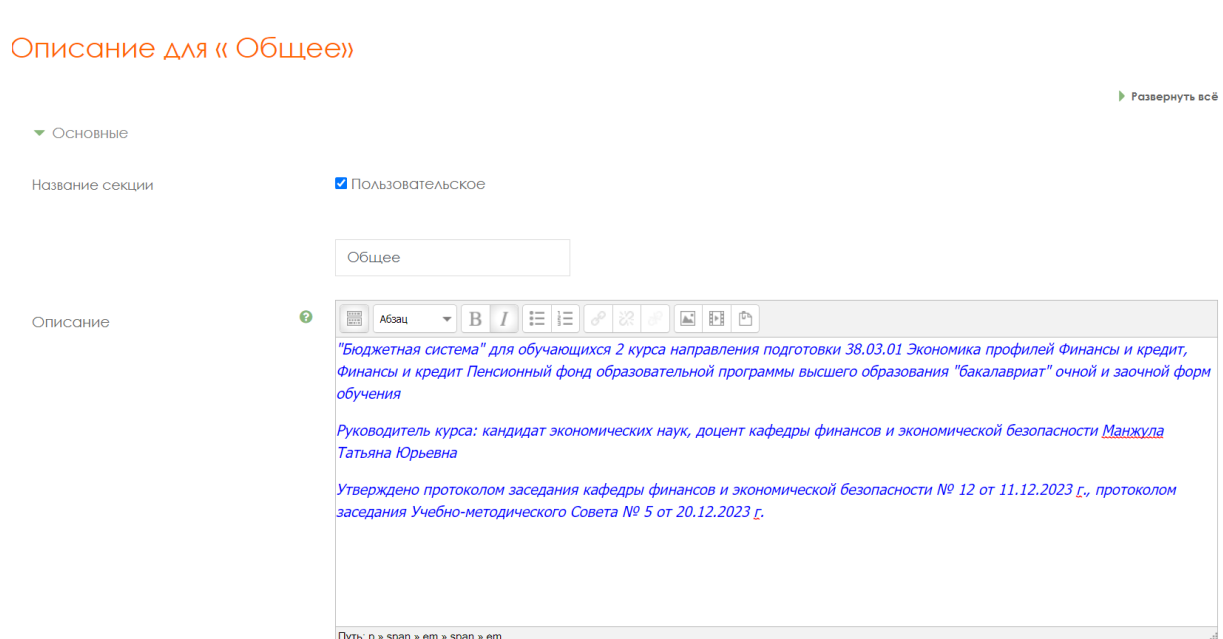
Описание для « Общее»

Развернуть всё

Основные

Название секции

Пользовательское

Общее

Описание

Абзац

"Бюджетная система" для обучающихся 2 курса направления подготовки 38.03.01 Экономика профилей Финансы и кредит, Финансы и кредит Пенсионный фонд образовательной программы высшего образования "бакалавриат" очной и заочной форм обучения

Руководитель курса: кандидат экономических наук, доцент кафедры финансов и экономической безопасности Манжула Татьяна Юрьевна

Утверждено протоколом заседания кафедры финансов и экономической безопасности № 12 от 11.12.2023 г., протоколом заседания Учебно-методического Совета № 5 от 20.12.2023 г.

Путь: p » span » em » span » em